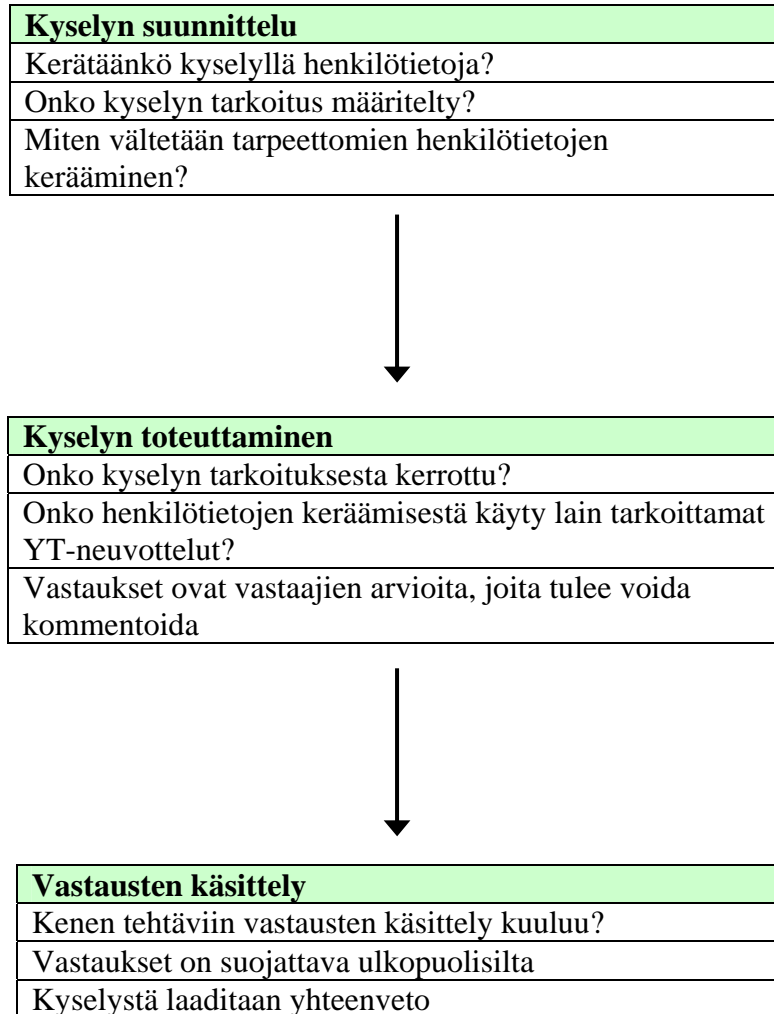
| Kyselyn suunnittelu |
|---|
| Kerätäänkö kyselyllä henkilötietoja? |
| Onko kyselyn tarkoitus määritelty? |
| Miten vältetään tarpeettomien henkilötietojen kerääminen? |

| Kyselyn toteuttaminen |
|---|
| Onko kyselyn tarkoituksesta kerrottu? |
| Onko henkilötietojen keräämisestä käyty lain tarkoittamat YT-neuvottelut? |
| Vastaukset ovat vastaajien arvioita, joita tulee voida kommentoida |

| Vastausten käsittely |
|---|
| Kenen tehtäviin vastausten käsittely kuuluu? |
| Vastaukset on suojattava ulkopuolisilta |
| Kyselystä laaditaan yhteenveto |